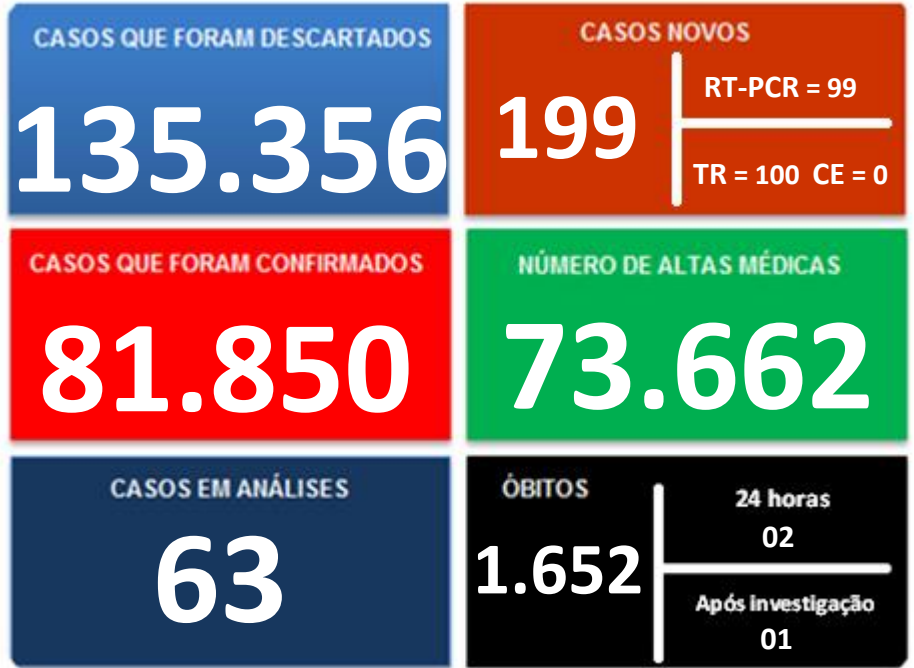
CASOS QUE FORAM DESCARTADOS

135.356

CASOS NOVOS

199

RT-PCR = 99

TR = 100 CE = 0

CASOS QUE FORAM CONFIRMADOS

81.850

NÚMERO DE ALTAS MÉDICAS

73.662

CASOS EM ANÁLISES

63

ÓBITOS

1.652

24 horas
02

Após investigação
01